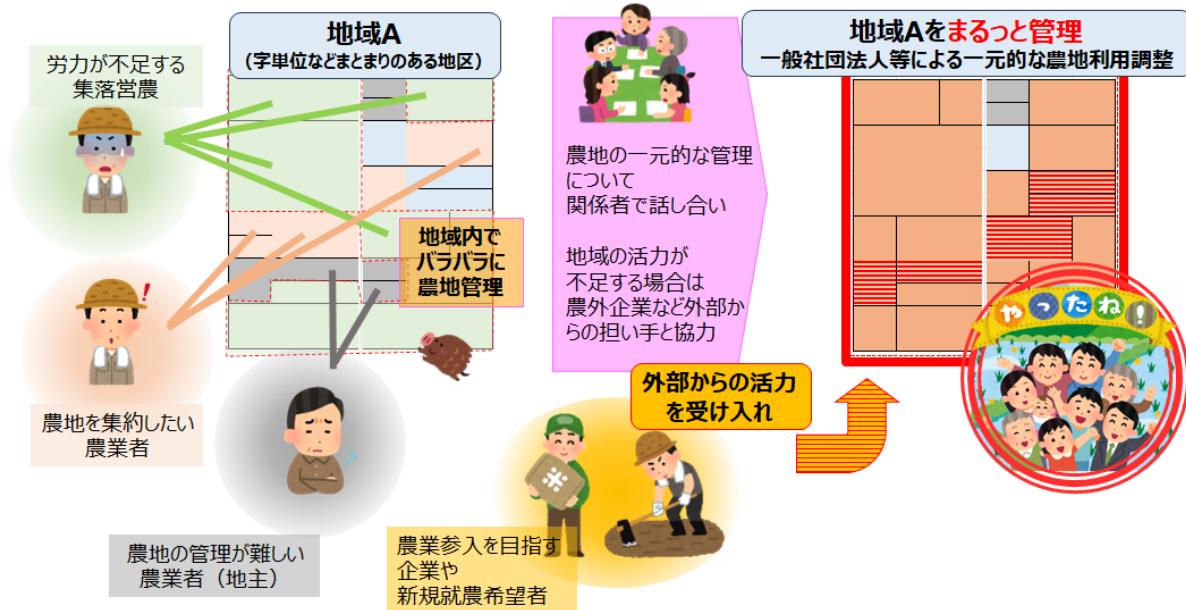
地域A
（字単位などまとまりのある地区）

労力が不足する
集落営農

地域内で
バラバラに
農地管理

農地を集約したい
農業者

農地の管理が難しい
農業者（地主）

農地の一元的な管理
について
関係者で話し合い

地域の活力が
不足する場合は
農外企業など外部か
らの担い手と協力

外部からの活力
を受け入れ

農業参入を目指す
企業や
新規就農希望者

地域Aをまるっと管理
一般社団法人等による一元的な農地利用調整

やったね！